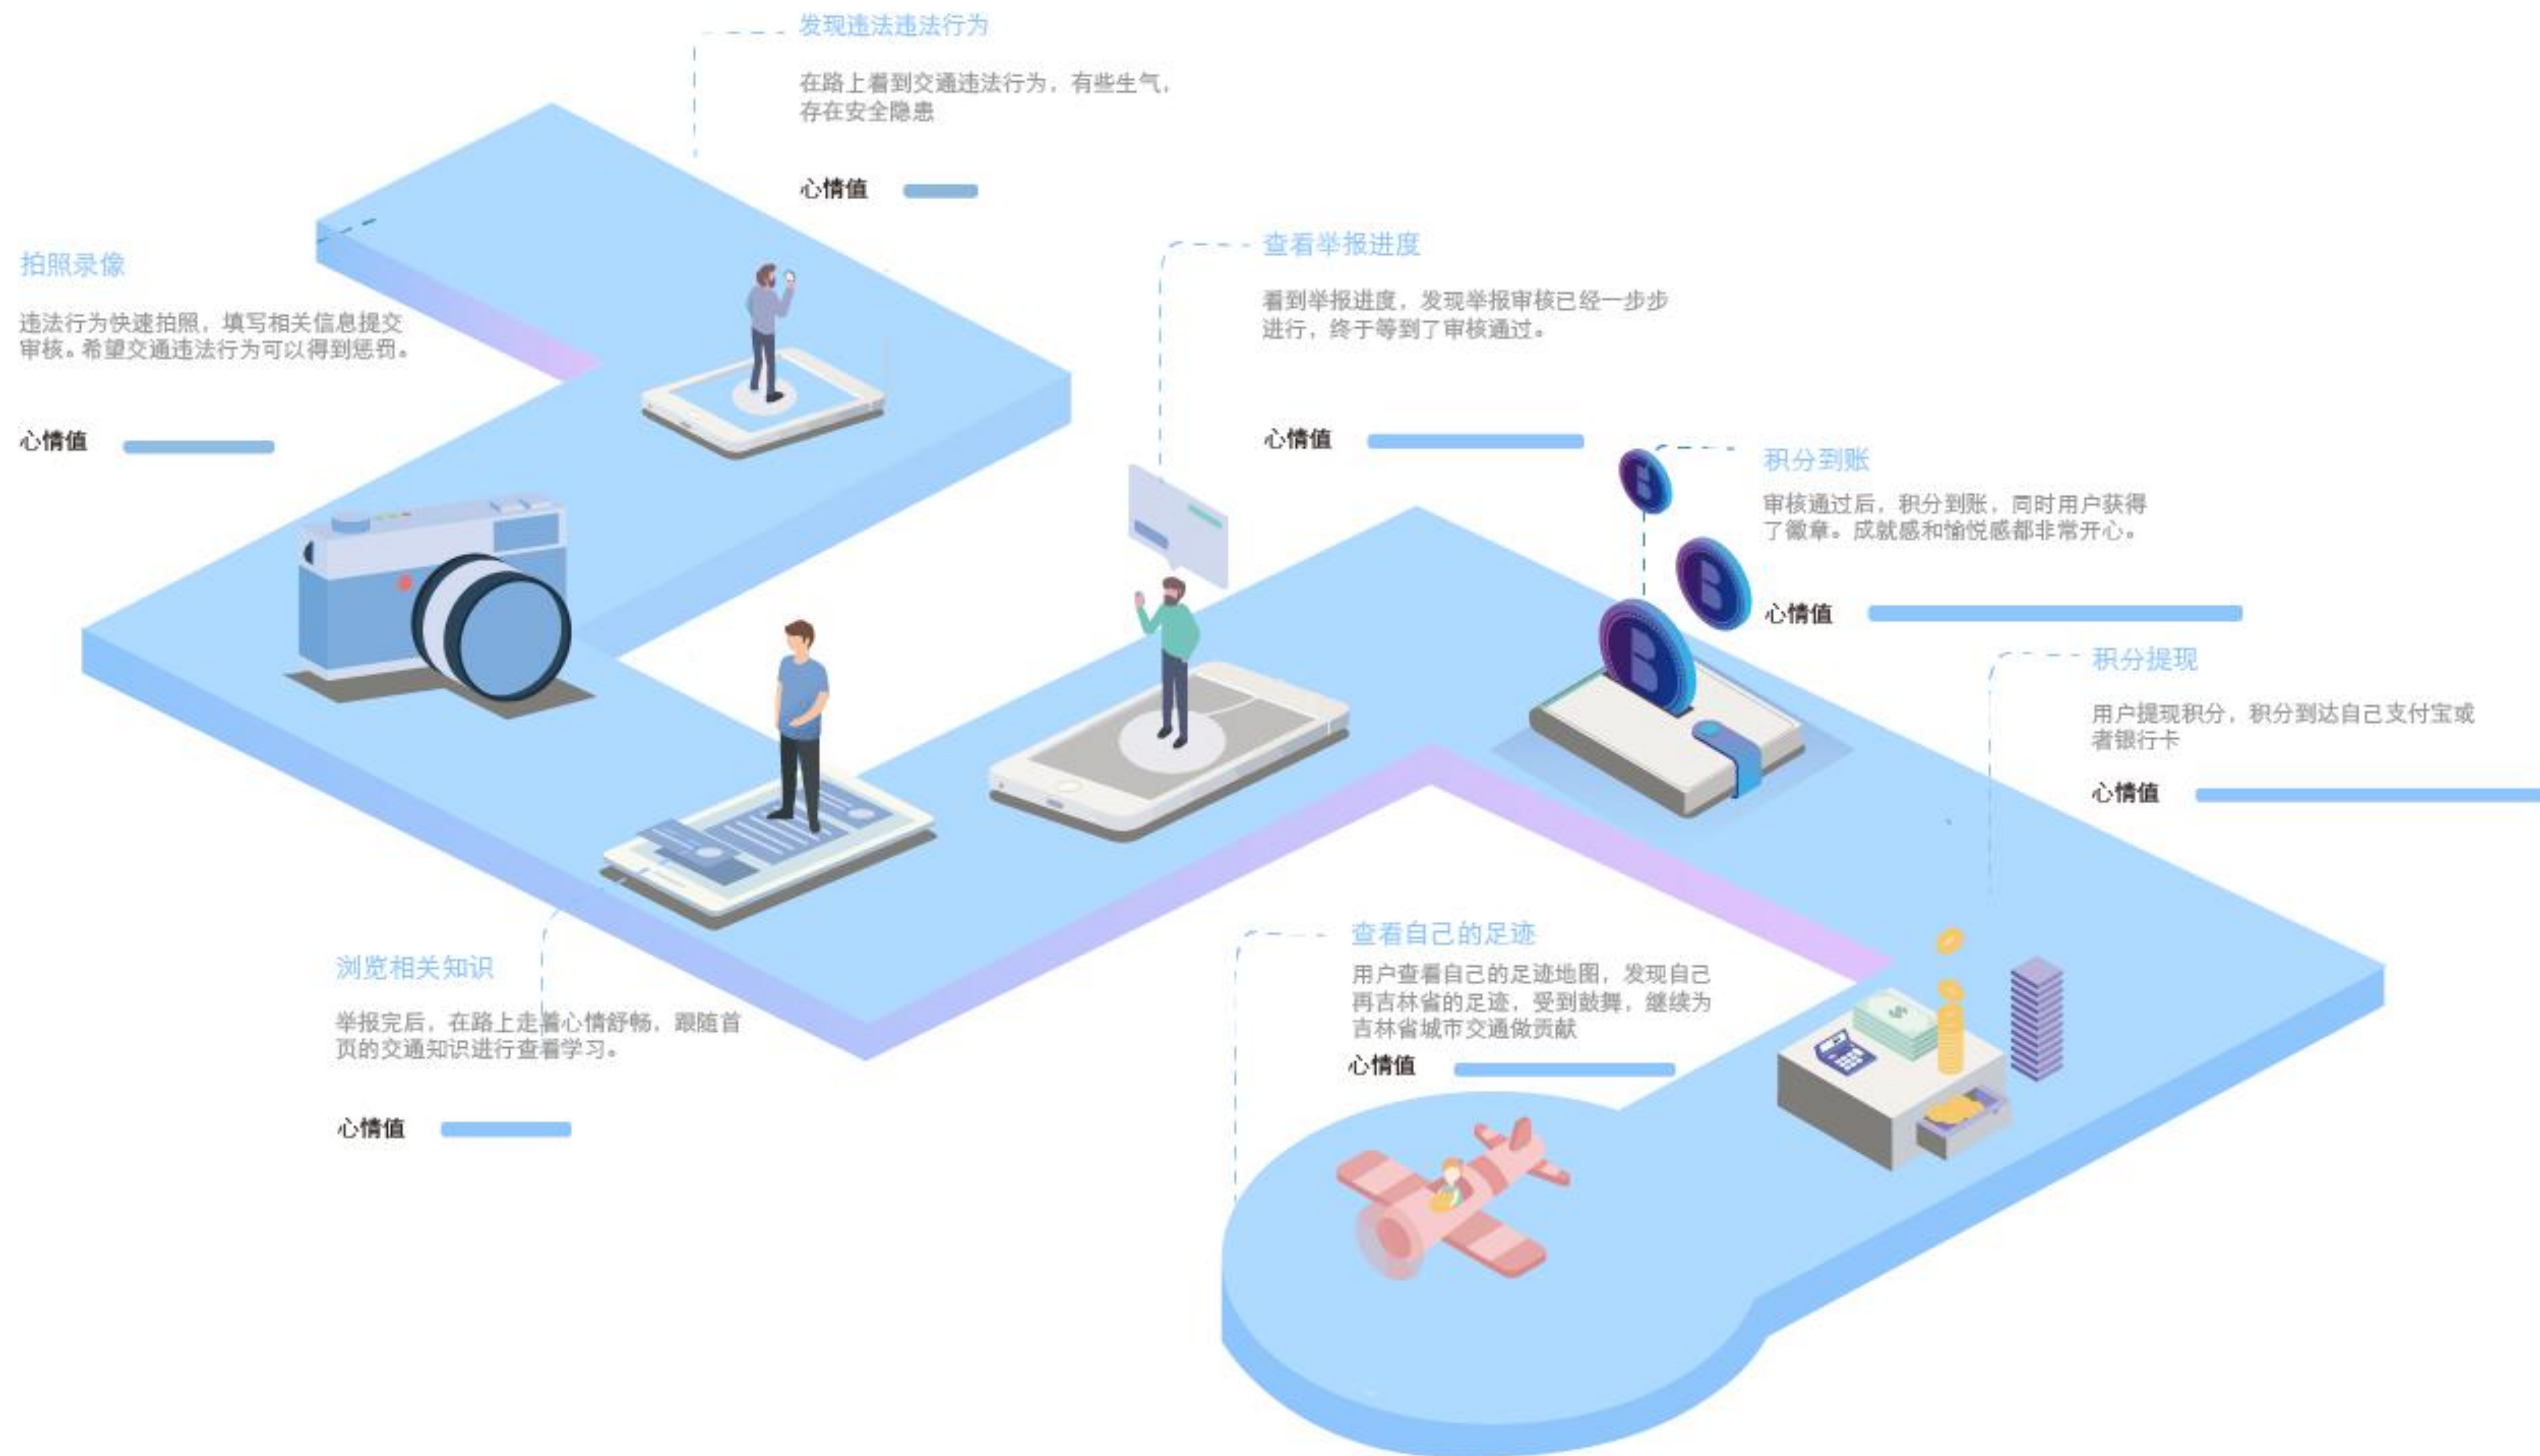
发现违法违法行为

在路上看到交通违法行为，有些生气，存在安全隐患

心情值

拍照录像

违法行为快速拍照，填写相关信息提交审核。希望交通违法行为可以得到惩罚。

心情值

查看举报进度

看到举报进度，发现举报审核已经一步步进行，终于等到了审核通过。

心情值

积分到账

审核通过后，积分到账，同时用户获得了徽章。成就感和愉悦感都非常开心。

心情值

积分提现

用户提现积分，积分到达自己支付宝或者银行卡

心情值

查看自己的足迹

用户查看自己的足迹地图，发现自己再吉林省的足迹，受到鼓舞，继续为吉林省城市交通做贡献

心情值

浏览相关知识

举报完后，在路上走着心情舒畅，跟随首页的交通知识进行查看学习。

心情值